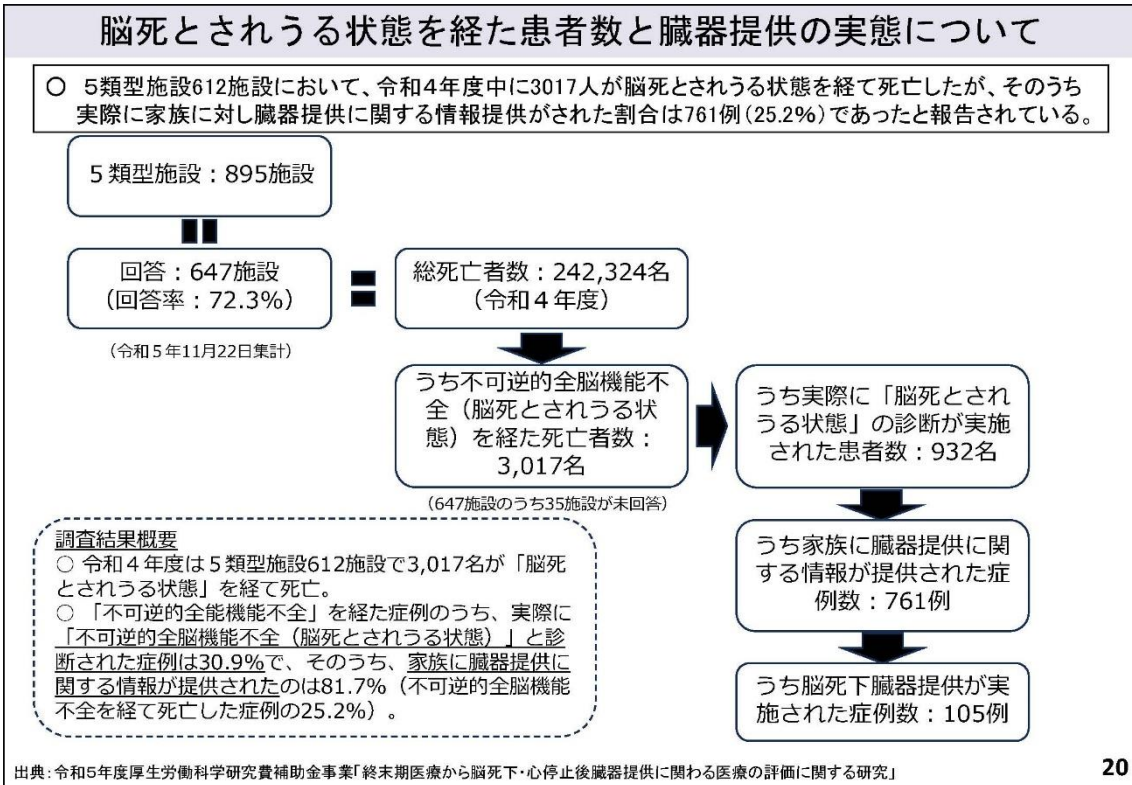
脳死とされうる状態を経た患者数と臓器提供の実態について

○ 5類型施設612施設において、令和4年度中に3017人が脳死とされうる状態を経て死亡したが、そのうち実際に家族に対し臓器提供に関する情報提供がされた割合は761例（25.2%）であったと報告されている。

5類型施設：895施設

回答：647施設
（回答率：72.3%）

（令和5年11月22日集計）

総死亡者数：242,324名
（令和4年度）

うち不可逆的全脳機能不全（脳死とされうる状態）を経た死亡者数：3,017名

（647施設のうち35施設が未回答）

うち実際に「脳死とされうる状態」の診断が実施された患者数：932名

うち家族に臓器提供に関する情報が提供された症例数：761例

うち脳死下臓器提供が実施された症例数：105例

調査結果概要
○ 令和4年度は5類型施設612施設で3,017名が「脳死とされうる状態」を経て死亡。
○ 「不可逆的全能機能不全」を経た症例のうち、実際に「不可逆的全脳機能不全（脳死とされうる状態）」と診断された症例は30.9%で、そのうち、家族に臓器提供に関する情報が提供されたのは81.7%（不可逆的全脳機能不全を経て死亡した症例の25.2%）。

出典：令和5年度厚生労働科学研究費補助金事業「終末期医療から脳死下・心停止後臓器提供に関わる医療の評価に関する研究」

20